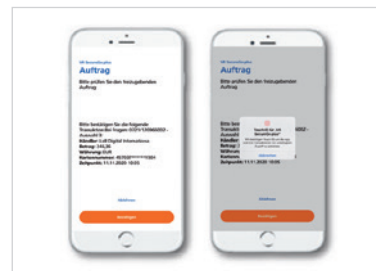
Auftrag

Bitte prüfen Sie den freizugebenden Auftrag

Bitte bestätigen Sie die folgende Transaktion:

Händler:
Betrag: 
Währung: EUR
Kartennummer:
Zeitpunkt: 11.11.2020 10:05

Ablehnen

Bestätigen

Auftrag

Bitte prüfen Sie den freizugebenden Auftrag

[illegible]

Ablehnen

Ablehnen

Bestätigen